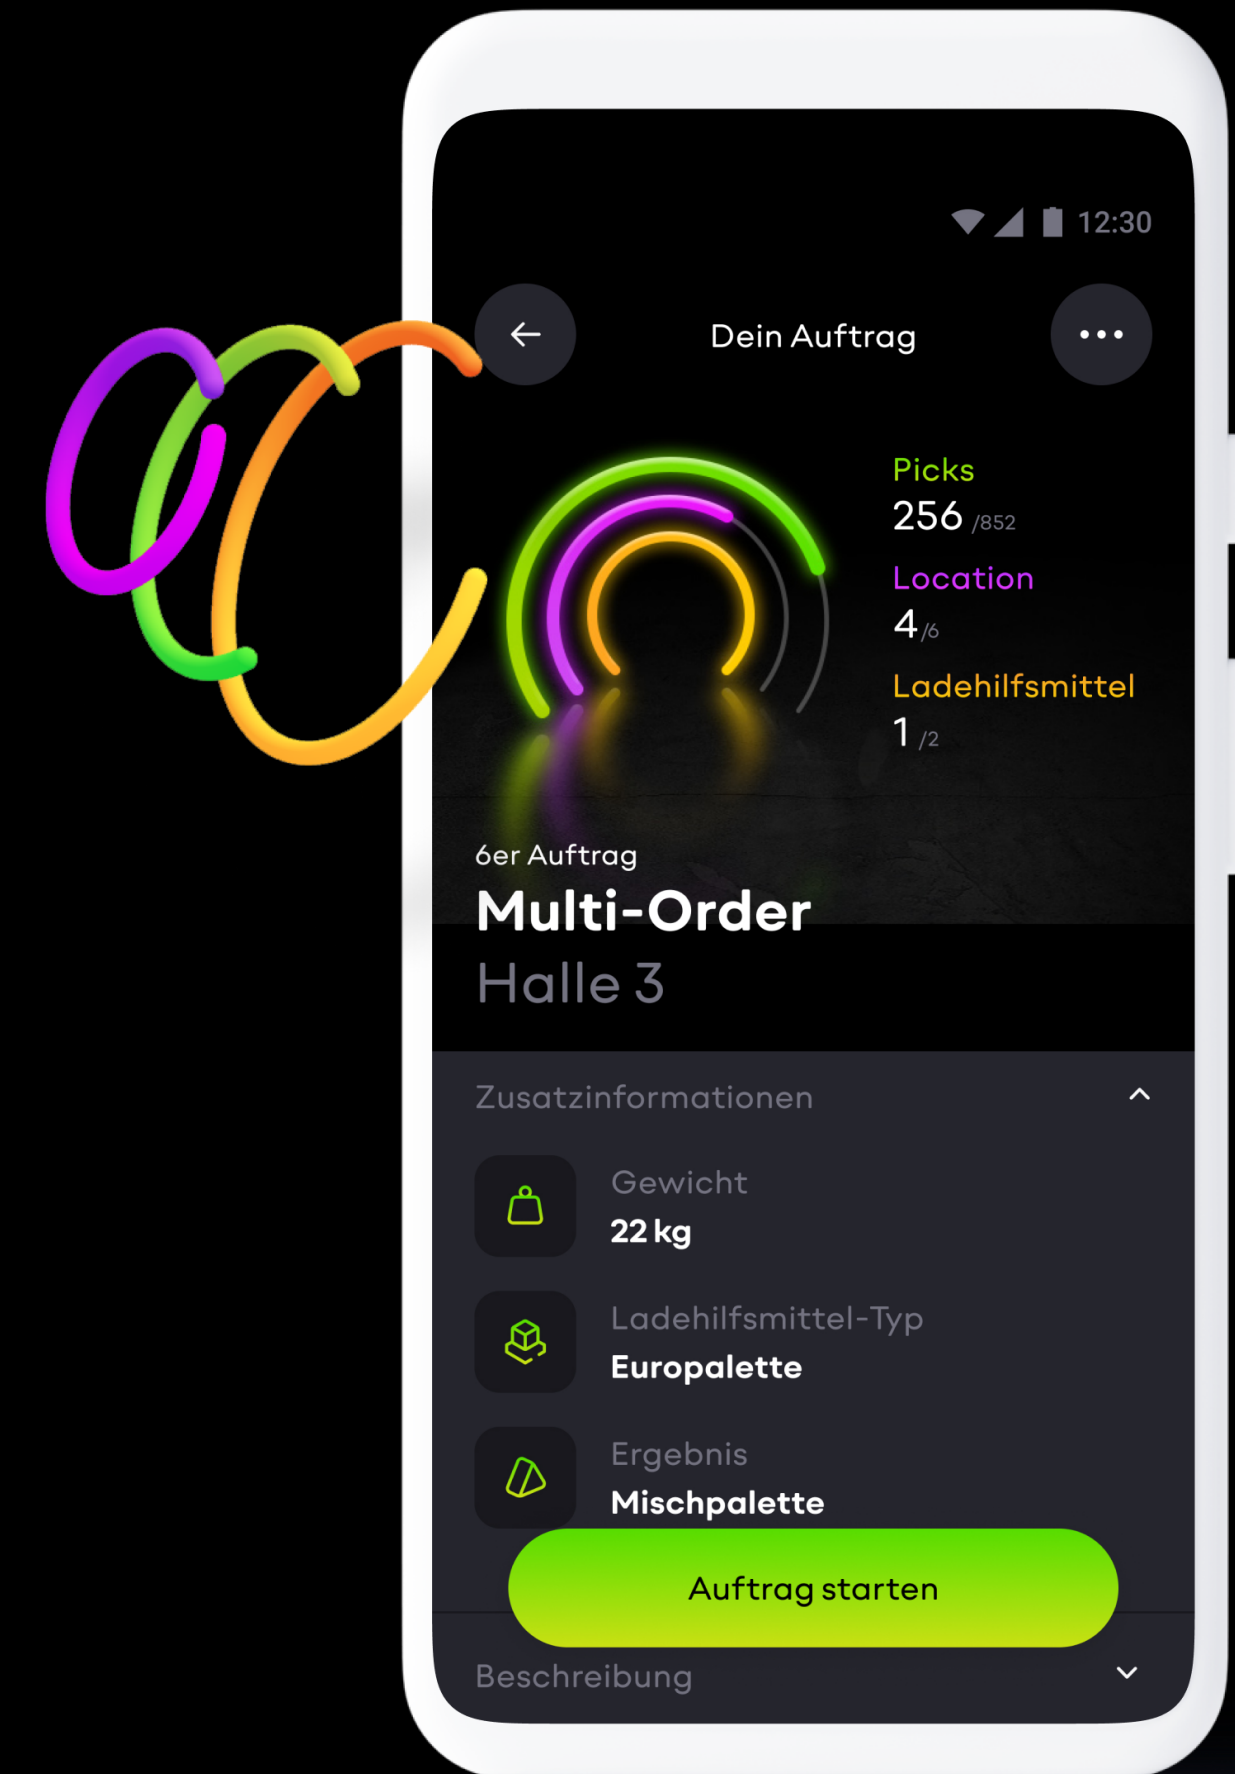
12:30

Dein Auftrag

Picks
256 /852
Location
4 /6
Ladehilfsmittel
1 /2

6er Auftrag
Multi-Order
Halle 3

Zusatzinformationen

Gewicht
22 kg

Ladehilfsmittel-Typ
Europalette

Ergebnis
Mischpalette

Auftrag starten

Beschreibung